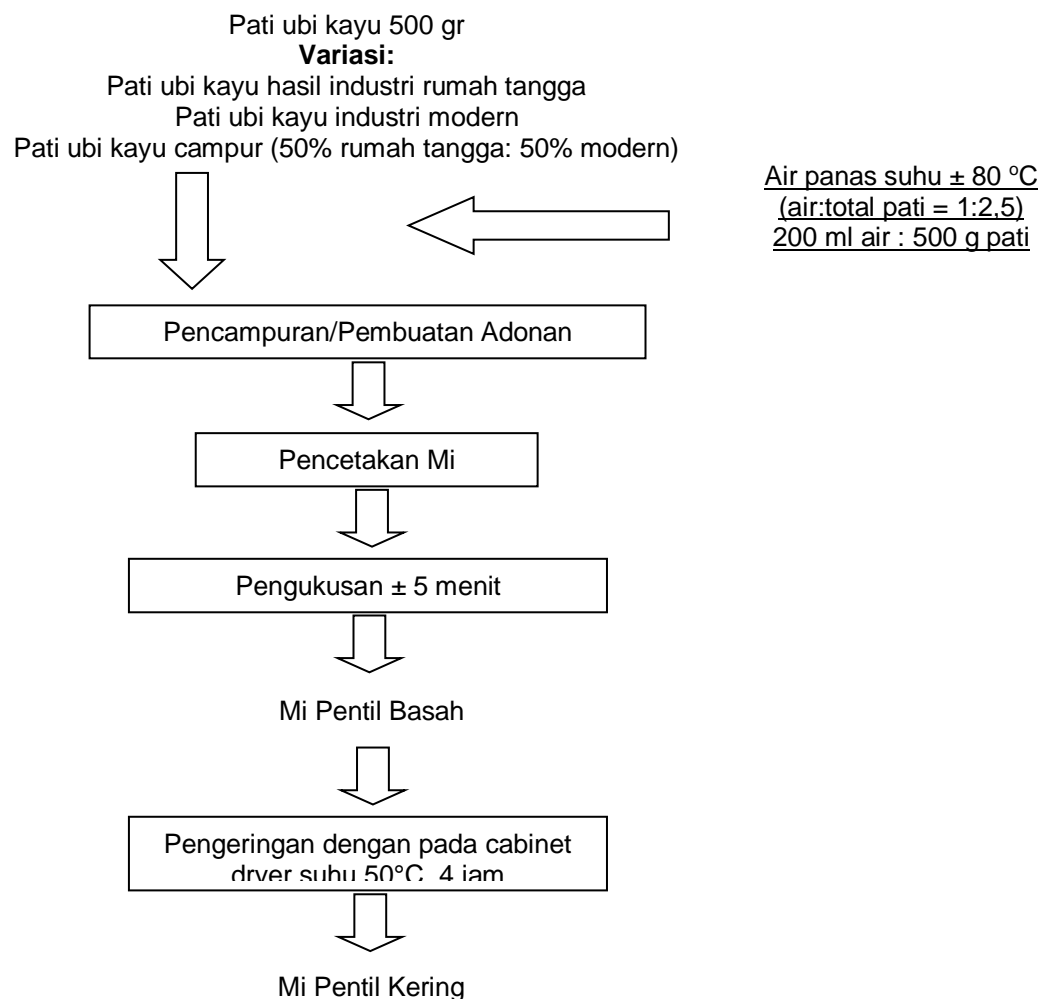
Pati ubi kayu 500 gr
**Variasi:**
Pati ubi kayu hasil industri rumah tangga
Pati ubi kayu industri modern
Pati ubi kayu campur (50% rumah tangga: 50% modern)

Air panas suhu ± 80 $^{o}$C
(air:total pati = 1:2,5)
200 ml air : 500 g pati

Pencampuran/Pembuatan Adonan

Pencetakan Mi

Pengukusan ± 5 menit

Mi Pentil Basah

Pengeringan dengan pada cabinet dryer suhu 50°C, 4 jam

Mi Pentil Kering